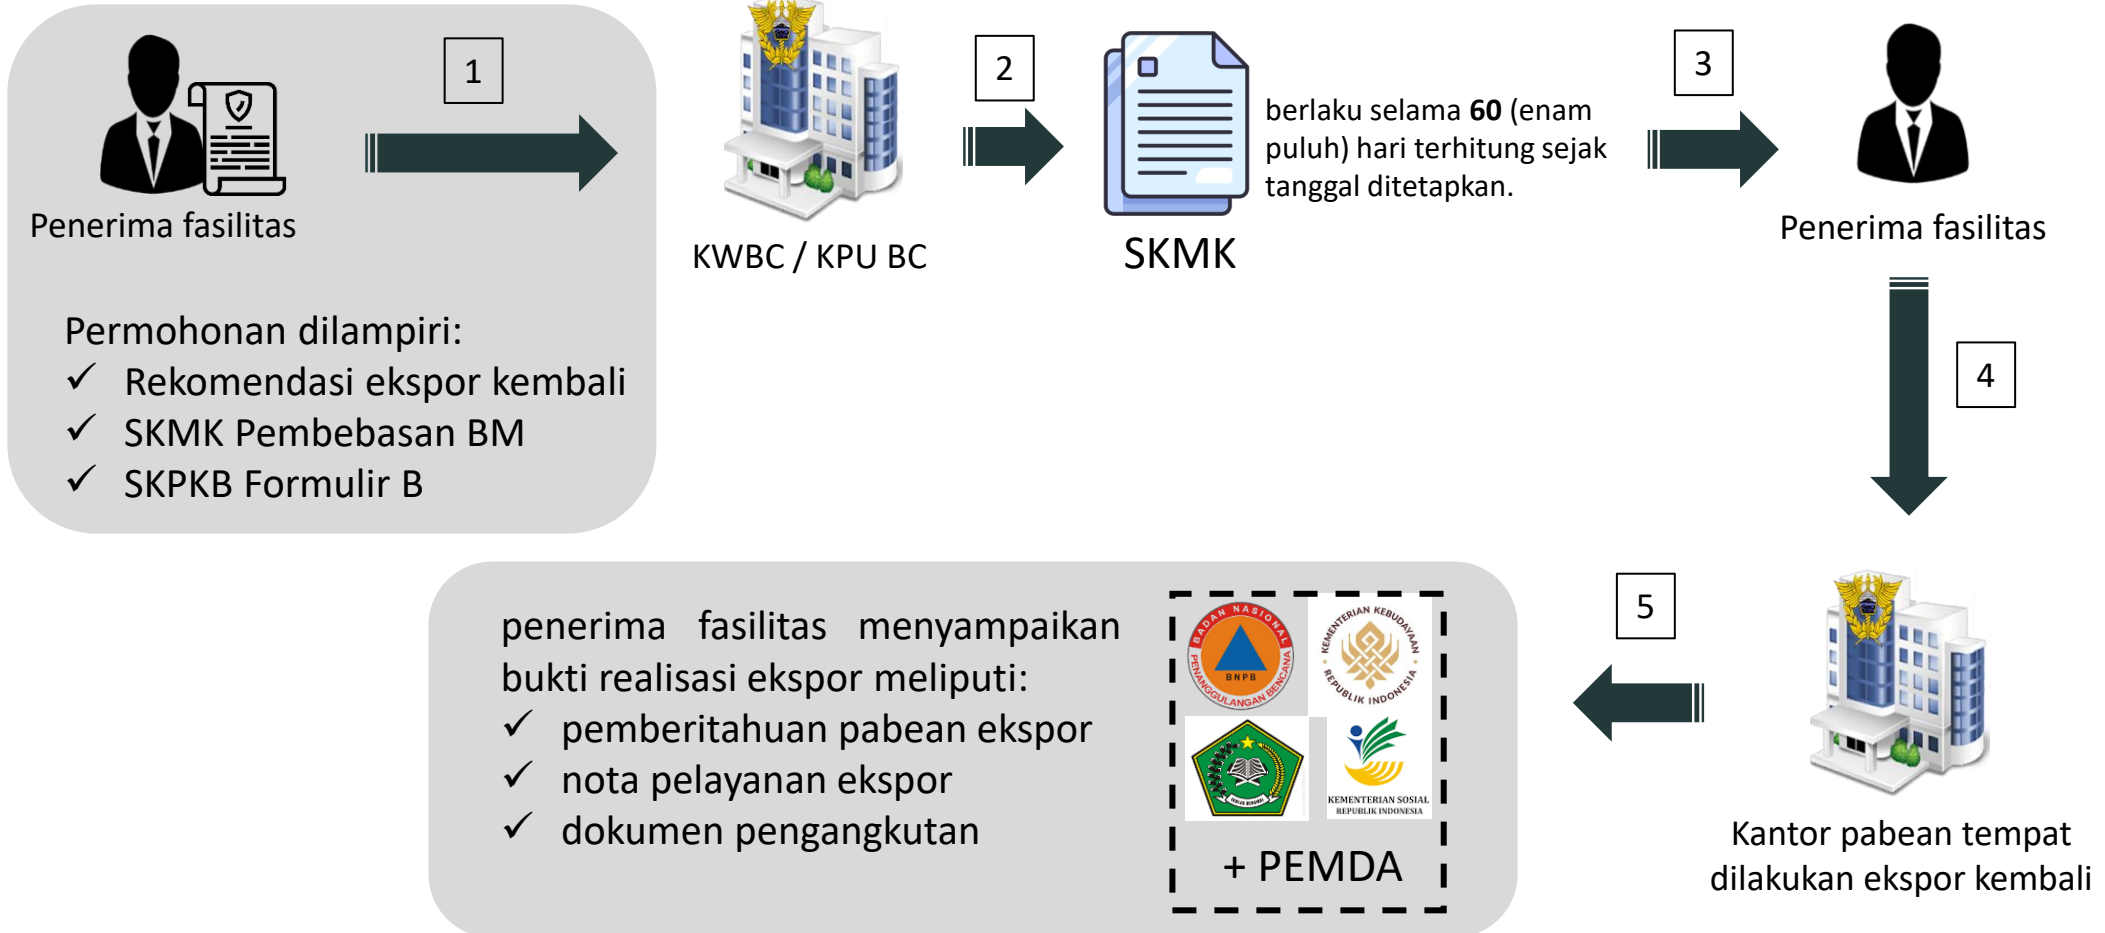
Penerima fasilitas

1

KWBC / KPU BC

2

SKMK

berlaku selama **60** (enam puluh) hari terhitung sejak tanggal ditetapkan.

3

Penerima fasilitas

Permohonan dilampiri:
✓ Rekomendasi ekspor kembali
✓ SKMK Pembebasan BM
✓ SKPKB Formulir B

4

penerima fasilitas menyampaikan bukti realisasi ekspor meliputi:
✓ pemberitahuan pabean ekspor
✓ nota pelayanan ekspor
✓ dokumen pengangkutan

BADAN NASIONAL PENANGGULANGAN BENCANA BNPB

KEMENTERIAN KEBUDAYAAN REPUBLIK INDONESIA

KEMENTERIAN SOSIAL REPUBLIK INDONESIA

+ PEMDA

5

Kantor pabean tempat dilakukan ekspor kembali